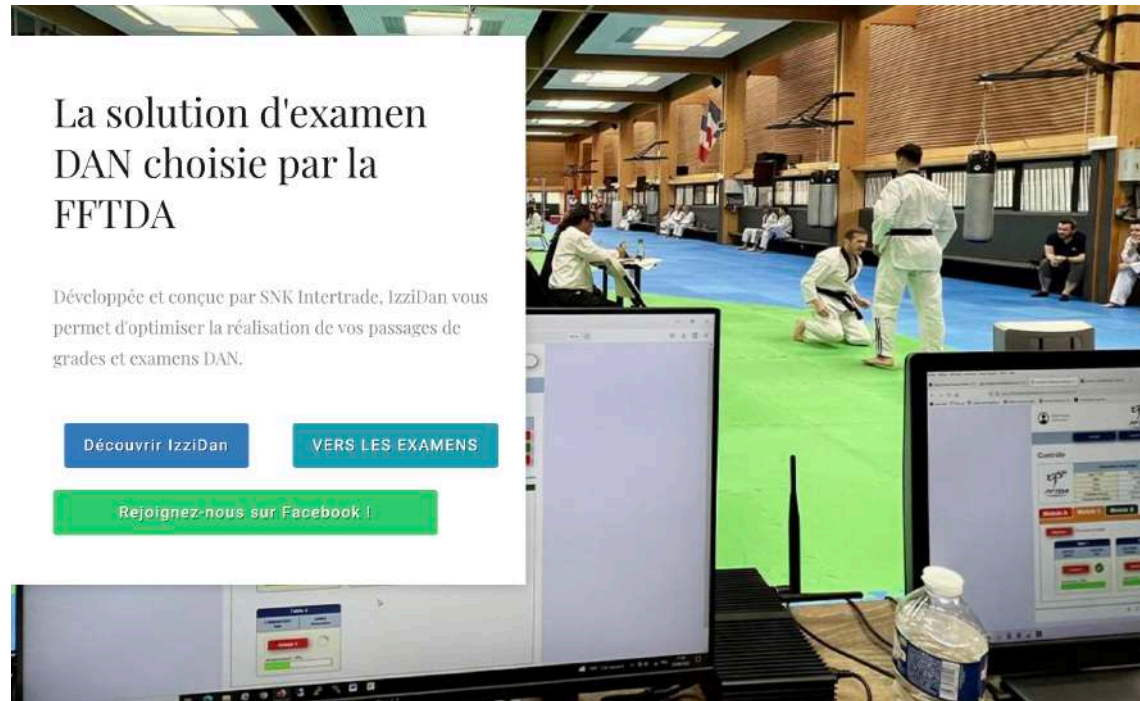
La solution d'examen DAN choisie par la FFTDA

Développée et conçue par SNK Intertrade, IzziDan vous permet d'optimiser la réalisation de vos passages de grades et examens DAN.

Découvrir IzziDan

VERS LES EXAMENS

Rejoignez-nous sur Facebook !